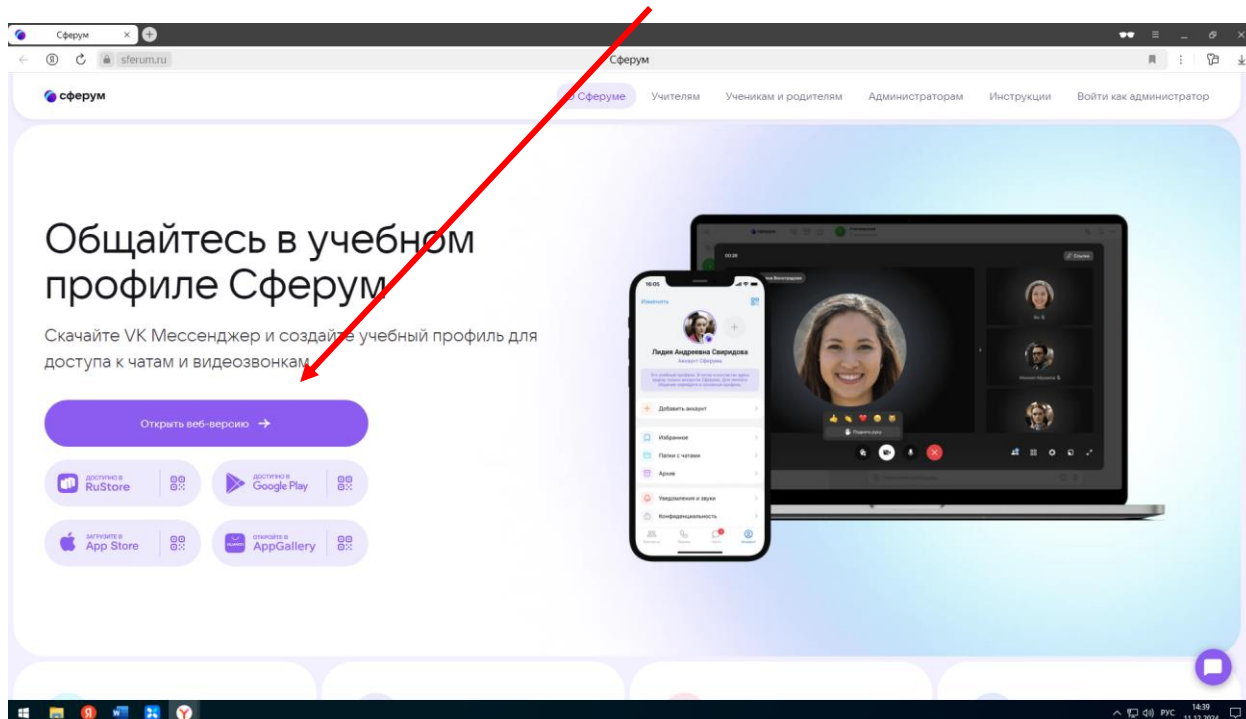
Сферум

sferum.ru

Сферум

сферум

О Сферуме Учителям Ученикам и родителям Администраторам Инструкции Войти как администратор

Общайтесь в учебном профиле Сферум

Скачайте VK Мессенджер и создайте учебный профиль для доступа к чатам и видеозвонкам

Открыть веб-версию →

ДОСТУПНО В RuStore

ДОСТУПНО В Google Play

ЗАГРУЗИТЕ В App Store

ОТКРОЙТЕ В AppGallery

Изменить

Лидия Андреевна Свиридова

Аккаунт Сферума

Добавить аккаунт

Избранное

Папки с чатами

Архив

Уведомления и звуки

Конфиденциальность

14:39

РУС